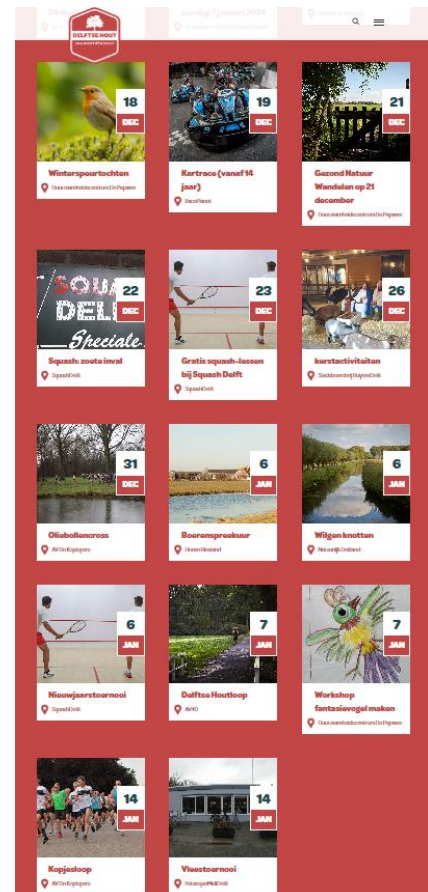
DELFTSE HOUT

18 DEC
Winterspeurtochten
Duurzaamheidscentrum De Papaver

19 DEC
Kartrace (vanaf 14 jaar)
RaceParc

21 DEC
Gezond Natuur Wandelen op 21 december
Duurzaamheidscentrum De Papaver

22 DEC
Squash: zoete inval
Squash Delft

23 DEC
Gratis squash-lessen bij Squash Delft
Squash Delft

26 DEC
kerstactiviteiten
Stadsboerderij Bijdorp Delft

31 DEC
Oliebollencross
AV De Koploper

6 JAN
Boerenspreekuur
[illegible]

6 JAN
Wilgen knotten
Natuurlijk Delfland

6 JAN
Nieuwjaarstoernooi
Squash Delft

7 JAN
Delftse Houtloop
AVKO

7 JAN
Workshop fantasievogel maken
Duurzaamheidscentrum De Papaver

14 JAN
Kopjesloop
AV De Koploper

14 JAN
Vleestoernooi
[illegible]